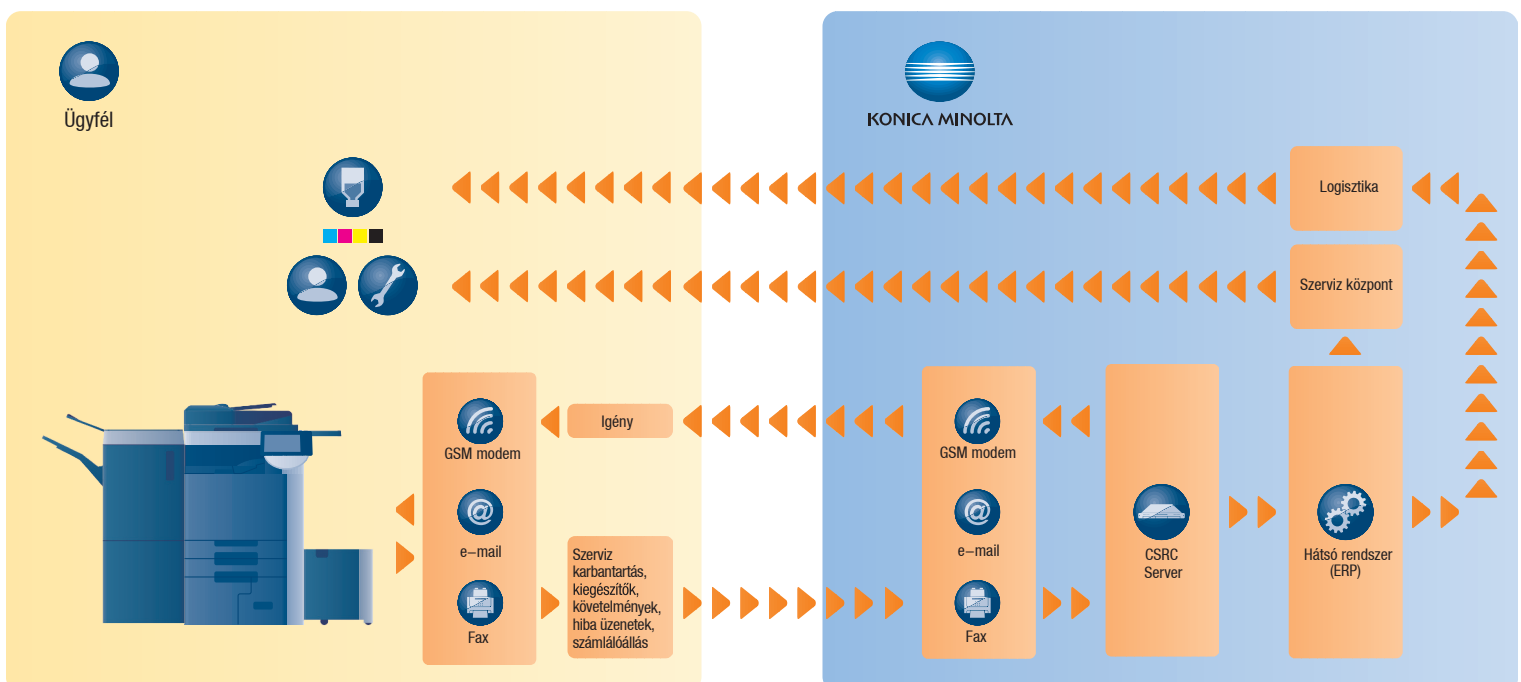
Ügyfél

KONICA MINOLTA

Logisztika

Szerviz központ

GSM modem

e-mail

Fax

Igény

Szerviz karbantartás, kiegészítők, követelmények, hiba üzenetek, számlálóállás

GSM modem

e-mail

Fax

CSRC Server

Hátsó rendszer (ERP)